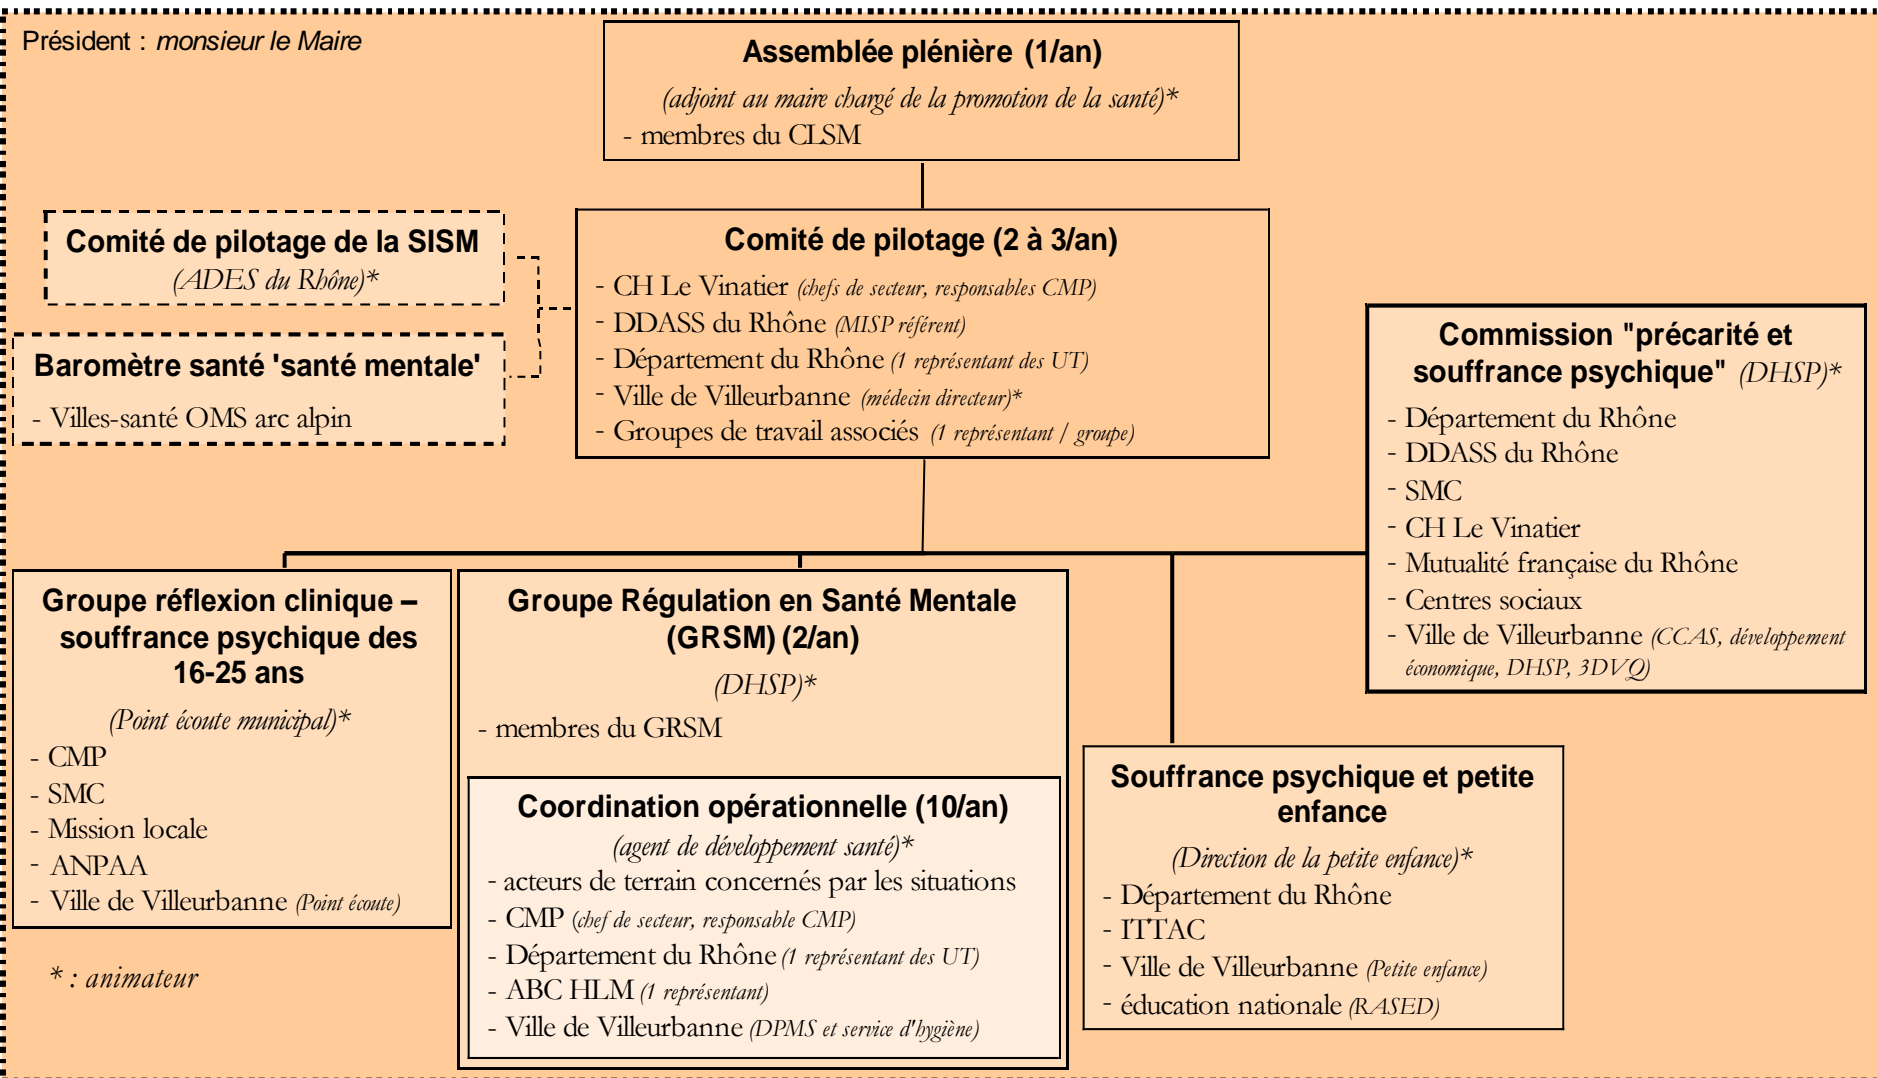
Président : monsieur le Maire

Assemblée plénière (1/an)
(adjoint au maire chargé de la promotion de la santé)*
- membres du CLSM

Comité de pilotage de la SISM
(ADES du Rhône)*

Baromètre santé 'santé mentale'
- Villes-santé OMS arc alpin

Comité de pilotage (2 à 3/an)
- CH Le Vinatier (chefs de secteur, responsables CMP)
- DDASS du Rhône (MISP référent)
- Département du Rhône (1 représentant des UT)
- Ville de Villeurbanne (médecin directeur)*
- Groupes de travail associés (1 représentant / groupe)

Commission "précarité et souffrance psychique" (DHSP)*
- Département du Rhône
- DDASS du Rhône
- SMC
- CH Le Vinatier
- Mutualité française du Rhône
- Centres sociaux
- Ville de Villeurbanne (CCAS, développement économique, DHSP, 3DVQ)

Groupe réflexion clinique – souffrance psychique des 16-25 ans
(Point écoute municipal)*
- CMP
- SMC
- Mission locale
- ANPAA
- Ville de Villeurbanne (Point écoute)

Groupe Régulation en Santé Mentale (GRSM) (2/an)
(DHSP)*
- membres du GRSM

Coordination opérationnelle (10/an)
(agent de développement santé)*
- acteurs de terrain concernés par les situations
- CMP (chef de secteur, responsable CMP)
- Département du Rhône (1 représentant des UT)
- ABC HLM (1 représentant)
- Ville de Villeurbanne (DPMS et service d'hygiène)

Souffrance psychique et petite enfance
(Direction de la petite enfance)*
- Département du Rhône
- ITTAC
- Ville de Villeurbanne (Petite enfance)
- éducation nationale (RASED)

* : animateur